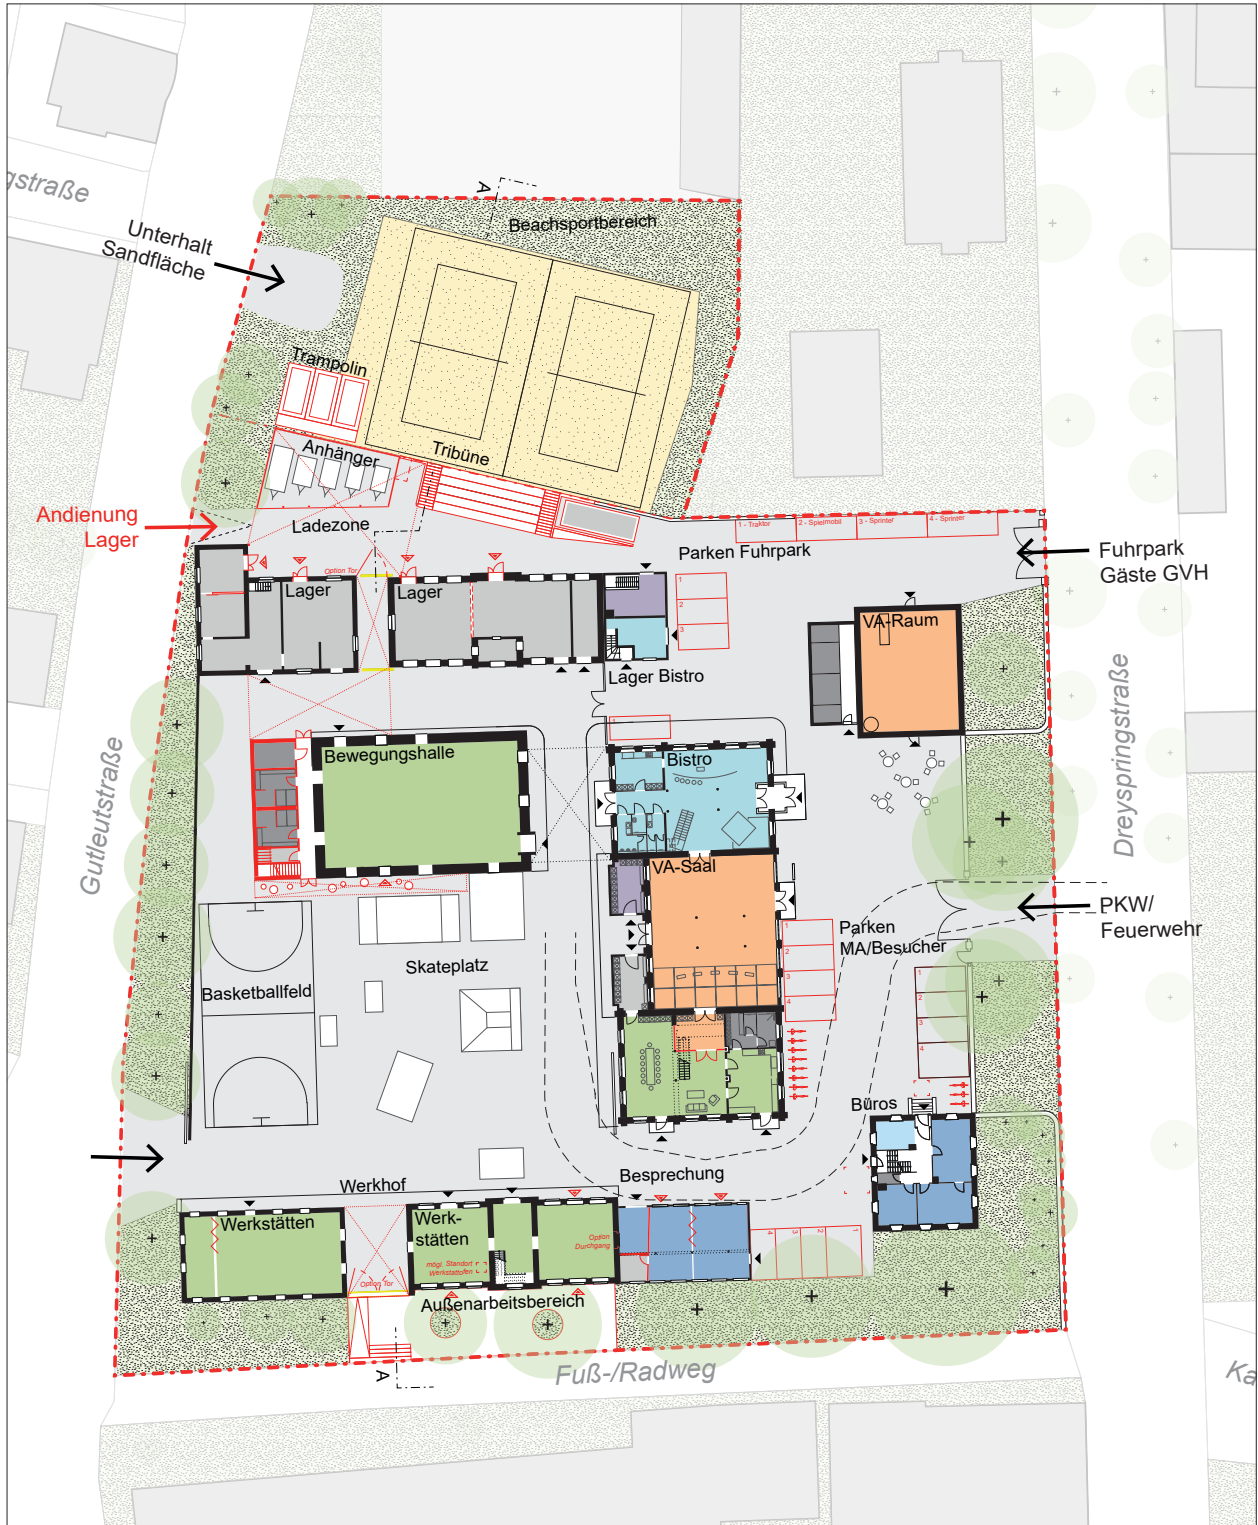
gstraße

Unterhalt Sandfläche

A

Beachsportbereich

Trampolin

Tribüne

Anhänger

Andienung Lager

Ladezone

Option Tor

1 - Traktor
2 - Spielmobil
3 - Sprinter
4 - Sprinter

Parken Fuhrpark

Fuhrpark Gäste GVH

Lager

Lager

1
2
3

Lager Bistro

VA-Raum

Dreyspringstraße

Gutleutstraße

Bewegungshalle

Bistro

VA-Saal

PKW/ Feuerwehr

Parken MA/Besucher

1
2
3
4

Skateplatz

Basketballfeld

1
2
3
4

Büros

Besprechung

Werkhof

Werkstätten

Werk- stätten

mögl. Standort Werkstätten

Option Durchgang

Option Tor

Außenarbeitsbereich

A

Fuß-/Radweg

Ka